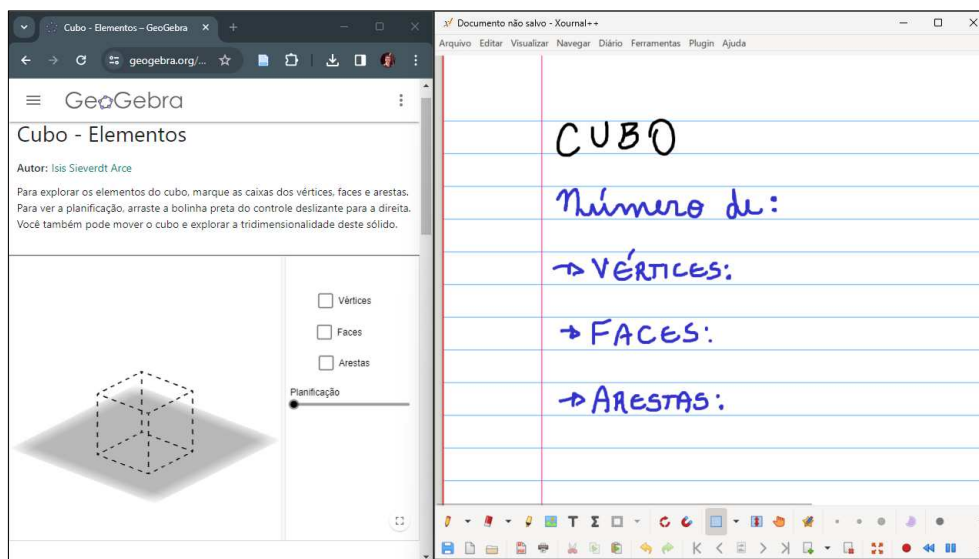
Cubo - Elementos – GeoGebra

geogebra.org/...

GeoGebra

Cubo - Elementos

Autor: Isis Sieverdt Arce

Para explorar os elementos do cubo, marque as caixas dos vértices, faces e arestas. Para ver a planificação, arraste a bolinha preta do controle deslizante para a direita. Você também pode mover o cubo e explorar a tridimensionalidade deste sólido.

Vértices

Faces

Arestas

Planificação

Documento não salvo - Xournal++

Arquivo Editar Visualizar Navegar Diário Ferramentas Plugin Ajuda

CUBO

Número de:

→ VÉRTICES:

→ FACES:

→ ARESTAS: